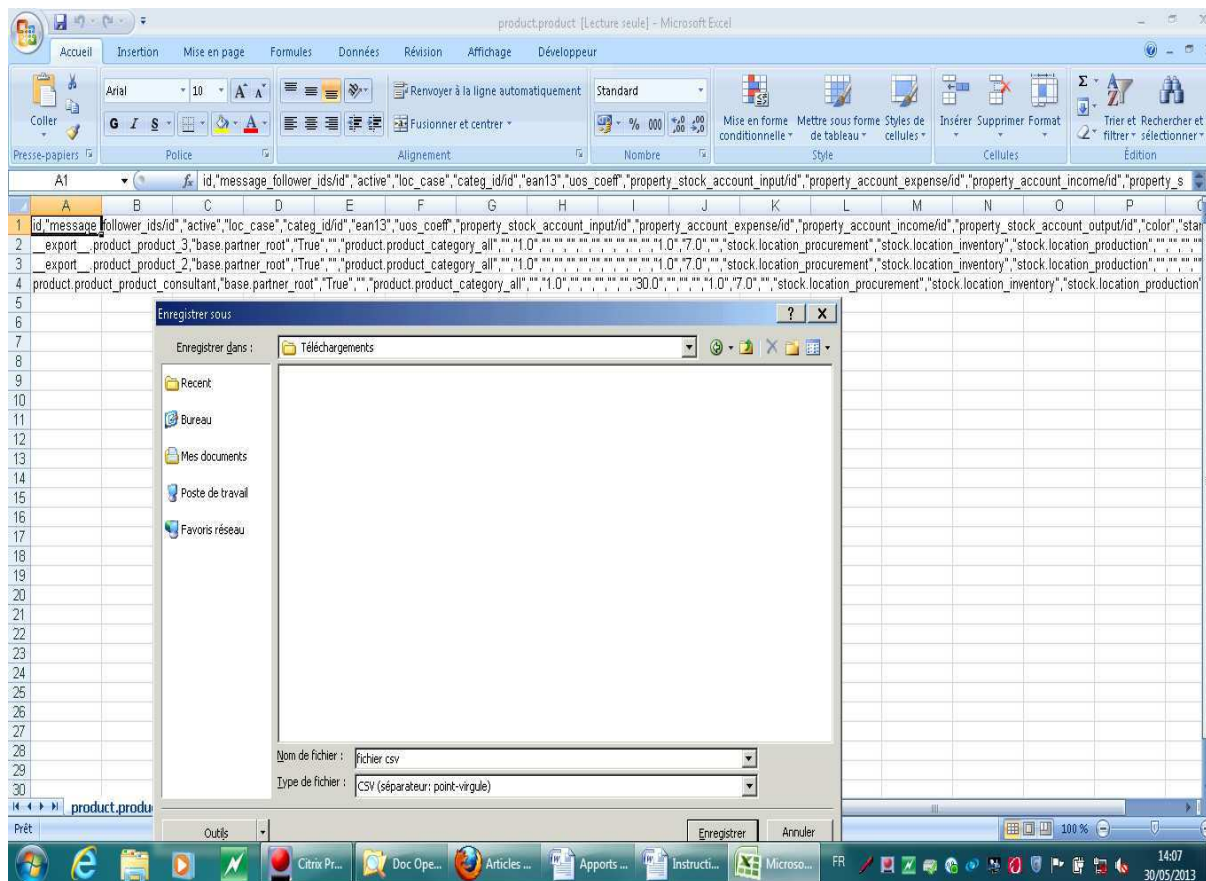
product.product [Lecture seule] - Microsoft Excel

Accueil Insertion Mise en page Formules Données Révision Affichage Développeur

Coller
Presse-papiers
Arial 10
G I S
Police
Renvoyer à la ligne automatiquement
Fusionner et centrer
Alignement
Standard
% 000
Nombre
Mise en forme conditionnelle
Mettre sous forme de tableau
Styles de cellules
Style
Insérer Supprimer Format
Cellules
Trier et filtrer
Rechercher et sélectionner
Édition

A1
id,"message_follower_ids/id","active","loc_case","categ_id/id","ean13","uos_coeff","property_stock_account_input/id","property_account_expense/id","property_account_income/id","property_s

| | A | B | C | D | E | F | G | H | I | J | K | L | M | N | O | P |
|---|---|---|---|---|---|---|---|---|---|---|---|---|---|---|---|---|
| 1 | id,"message_follower_ids/id","active","loc_case","categ_id/id","ean13","uos_coeff","property_stock_account_input/id","property_account_expense/id","property_account_income/id","property_stock_account_output/id","color","star | | | | | | | | | | | | | | | |
| 2 | __export__.product_product_3,"base.partner_root","True","","product.product_category_all","","1.0","","","","","","","","","1.0","7.0","","stock.location_procurement","stock.location_inventory","stock.location_production","","","","" | | | | | | | | | | | | | | | |
| 3 | __export__.product_product_2,"base.partner_root","True","","product.product_category_all","","1.0","","","","","","","","","1.0","7.0","","stock.location_procurement","stock.location_inventory","stock.location_production","","","","" | | | | | | | | | | | | | | | |
| 4 | product.product_product_consultant,"base.partner_root","True","","product.product_category_all","","1.0","","","","","","30.0","","","","1.0","7.0","","stock.location_procurement","stock.location_inventory","stock.location_production" | | | | | | | | | | | | | | | |

5 6 7 8 9 10 11 12 13 14 15 16 17 18 19 20 21 22 23 24 25 26 27 28 29 30

Enregistrer sous
Enregistrer dans : Téléchargements
Recent
Bureau
Mes documents
Poste de travail
Favoris réseau
Nom de fichier : fichier csv
Type de fichier : CSV (séparateur: point-virgule)
Outils
Enregistrer
Annuler

product.produ
Prêt
100 %

Citrix Pr... Doc Ope... Articles ... Apports ... Instructi... Microso...
FR
14:07
30/05/2013